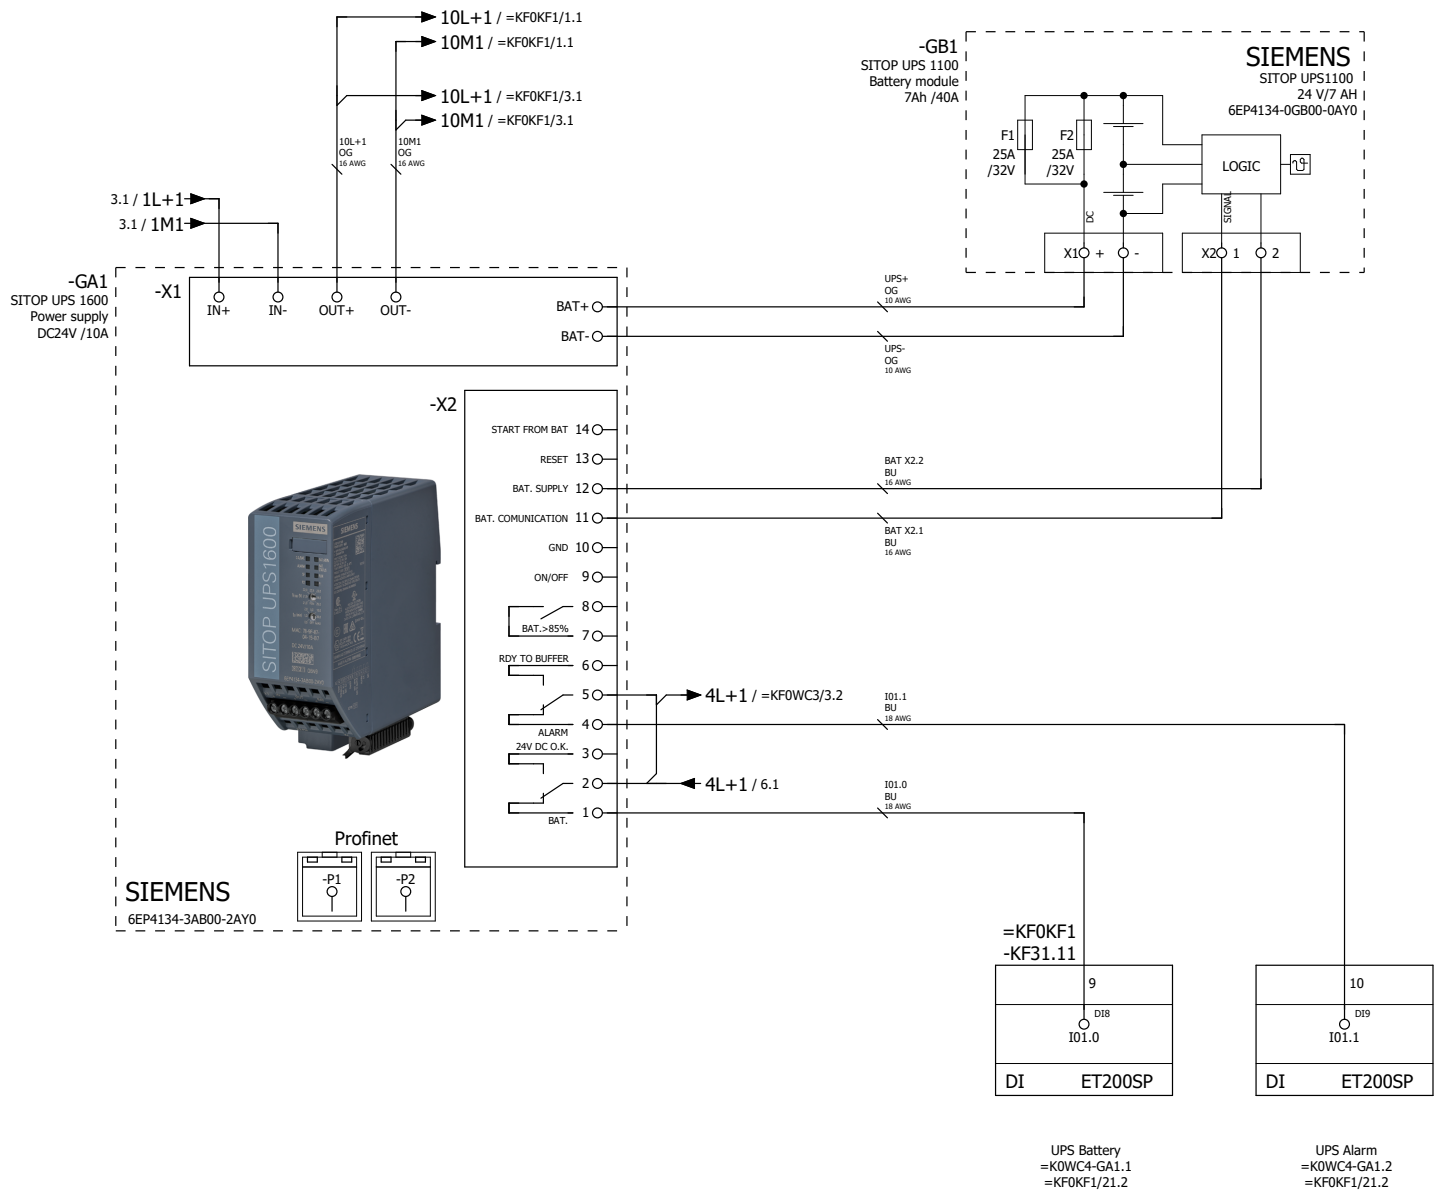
10L+1 / =KF0KF1/1.1
10M1 / =KF0KF1/1.1
10L+1 / =KF0KF1/3.1
10M1 / =KF0KF1/3.1

10L+1
OG
16 AWG

10M1
OG
16 AWG

3.1 / 1L+1
3.1 / 1M1

-GB1
SITOP UPS 1100
Battery module
7Ah /40A

SIEMENS
SITOP UPS1100
24 V/7 AH
6EP4134-0GB00-0AY0

F1
25A
/32V

F2
25A
/32V

LOGIC

DC

SIGNAL

X1 + -
X2 1 2

-GA1
SITOP UPS 1600
Power supply
DC24V /10A

-X1
IN+ IN- OUT+ OUT-

BAT+
BAT-

UPS+
OG
10 AWG

UPS-
OG
10 AWG

-X2
START FROM BAT 14
RESET 13
BAT. SUPPLY 12
BAT. COMUNICATION 11
GND 10
ON/OFF 9
8
BAT.>85% 7
RDY TO BUFFER 6
5
ALARM 4
24V DC O.K. 3
2
BAT. 1

BAT X2.2
BU
16 AWG

BAT X2.1
BU
16 AWG

4L+1 / =KF0WC3/3.2

I01.1
BU
18 AWG

4L+1 / 6.1

I01.0
BU
18 AWG

SIEMENS
SITOP UPS1600

Profinet
-P1 -P2

SIEMENS
6EP4134-3AB00-2AY0

=KF0KF1
-KF31.11

9
DI8
I01.0
DI ET200SP

10
DI9
I01.1
DI ET200SP

UPS Battery
=K0WC4-GA1.1
=KF0KF1/21.2

UPS Alarm
=K0WC4-GA1.2
=KF0KF1/21.2